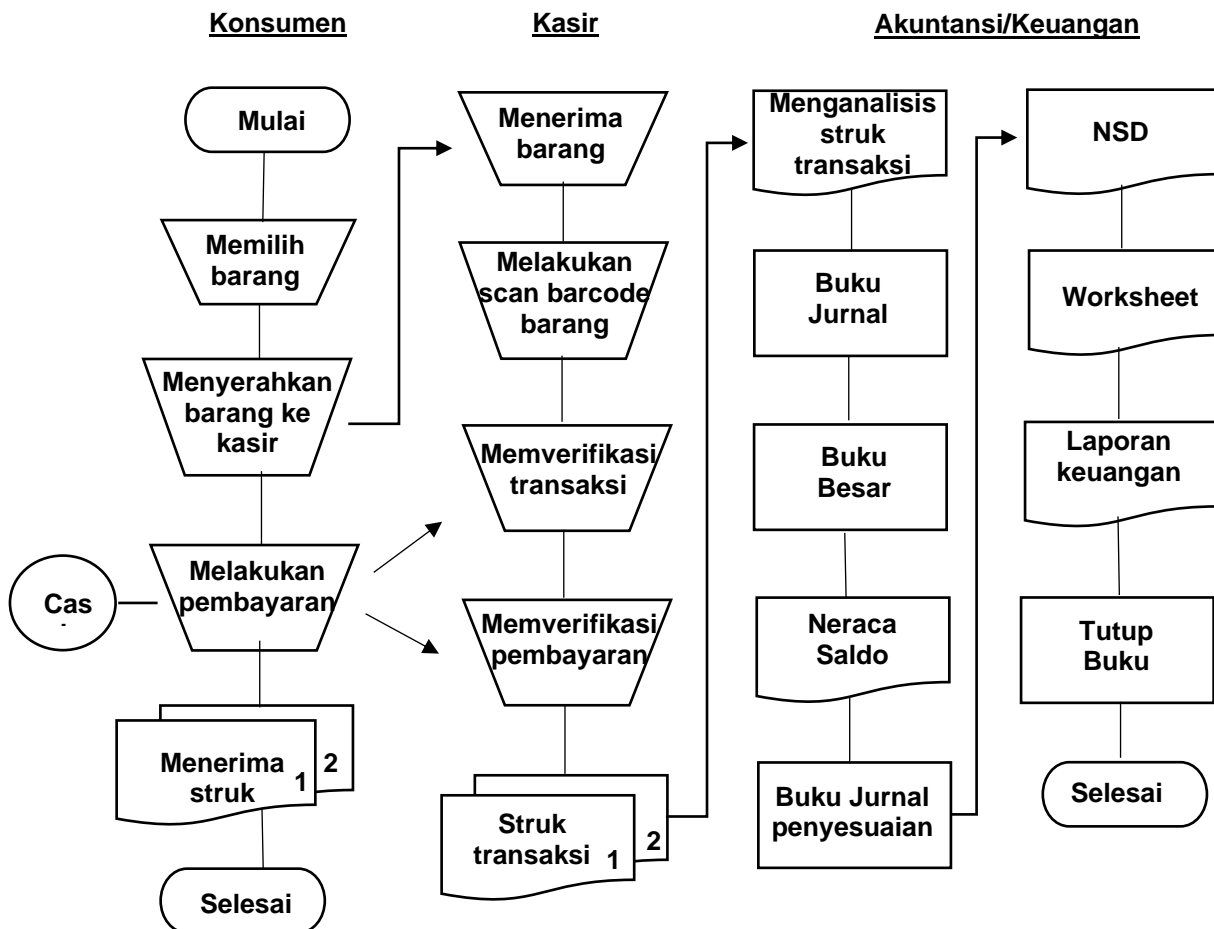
Konsumen

Kasir

Akuntansi/Keuangan

Mulai

Memilih barang

Menyerahkan barang ke kasir

Cas

Melakukan pembayaran

Menerima struk 1 2

Selesai

Menerima barang

Melakukan scan barcode barang

Memverifikasi transaksi

Memverifikasi pembayaran

Struk transaksi 1 2

Menganalisis struk transaksi

Buku Jurnal

Buku Besar

Neraca Saldo

Buku Jurnal penyesuaian

NSD

Worksheet

Laporan keuangan

Tutup Buku

Selesai